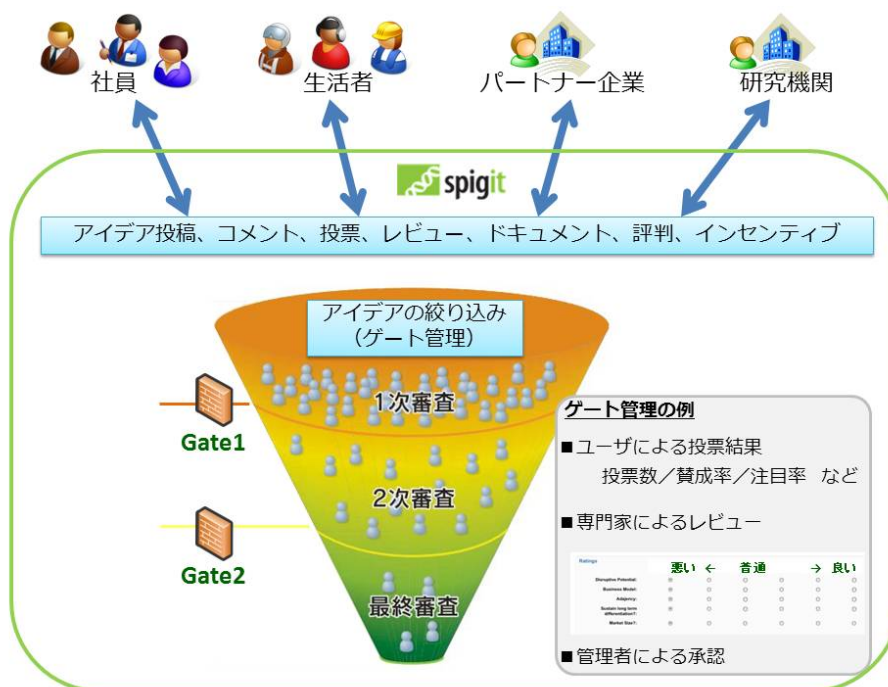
社員　生活者　パートナー企業　研究機関

spigit

アイデア投稿、コメント、投票、レビュー、ドキュメント、評判、インセンティブ

アイデアの絞り込み
（ゲート管理）

1次審査

Gate1

2次審査

Gate2

最終審査

ゲート管理の例

■ユーザによる投票結果
投票数／賛成率／注目率　など

■専門家によるレビュー

| Ratings | 悪い ← | | 普通 | | → 良い | |
|---|---|---|---|---|---|---|
| Disruptive Potential: | | | | | | |
| Business Model: | | | | | | |
| Adjacency: | | | | | | |
| Sustain long term differentiation?: | | | | | | |
| Market Size?: | | | | | | |

■管理者による承認